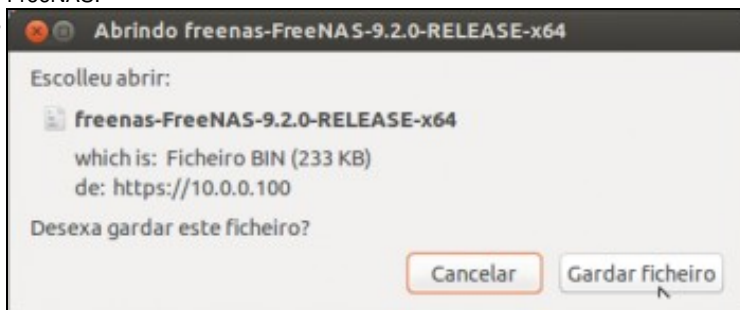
FreeNAS.

Abrindo freenas-FreeNAS-9.2.0-RELEASE-x64

Escolleu abrir:

freenas-FreeNAS-9.2.0-RELEASE-x64

which is: Ficheiro BIN (233 KB)
de: https://10.0.0.100

Desexa gardar este ficheiro?

Cancelar

Gardar ficheiro